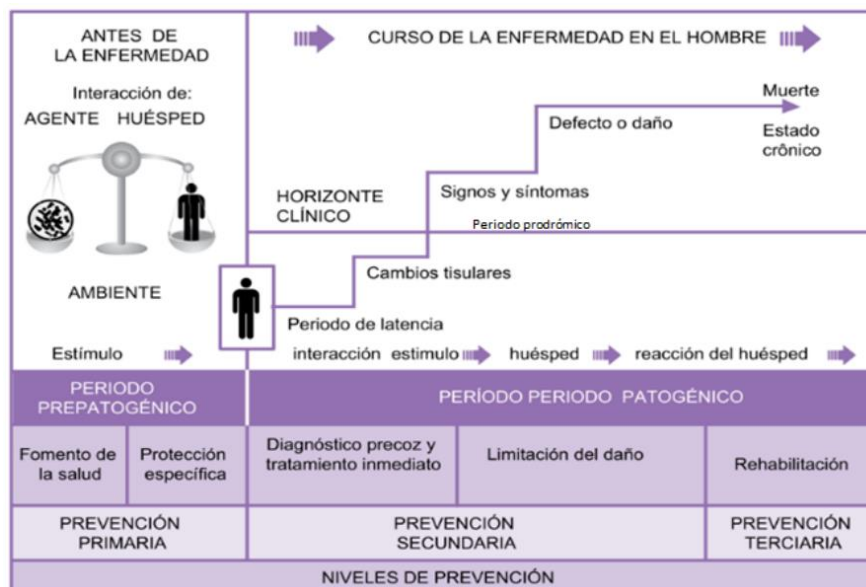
ANTES DE LA ENFERMEDAD

Interacción de:
AGENTE HUÉSPED

AMBIENTE

Estímulo

CURSO DE LA ENFERMEDAD EN EL HOMBRE

Muerte

Estado crônico

Defecto o daño

Signos y síntomas

HORIZONTE CLÍNICO

Periodo prodrómico

Cambios tisulares

Periodo de latencia

interacción estimulo huésped reacción del huésped

| PERIODO PREPATOGÉNICO | | PERÍODO PERIODO PATOGÉNICO | | |
|---|---|---|---|---|
| Fomento de la salud | Protección específica | Diagnóstico precoz y tratamiento inmediato | Limitación del daño | Rehabilitación |
| PREVENCIÓN PRIMARIA | | PREVENCIÓN SECUNDARIA | | PREVENCIÓN TERCIARIA |

NIVELES DE PREVENCIÓN